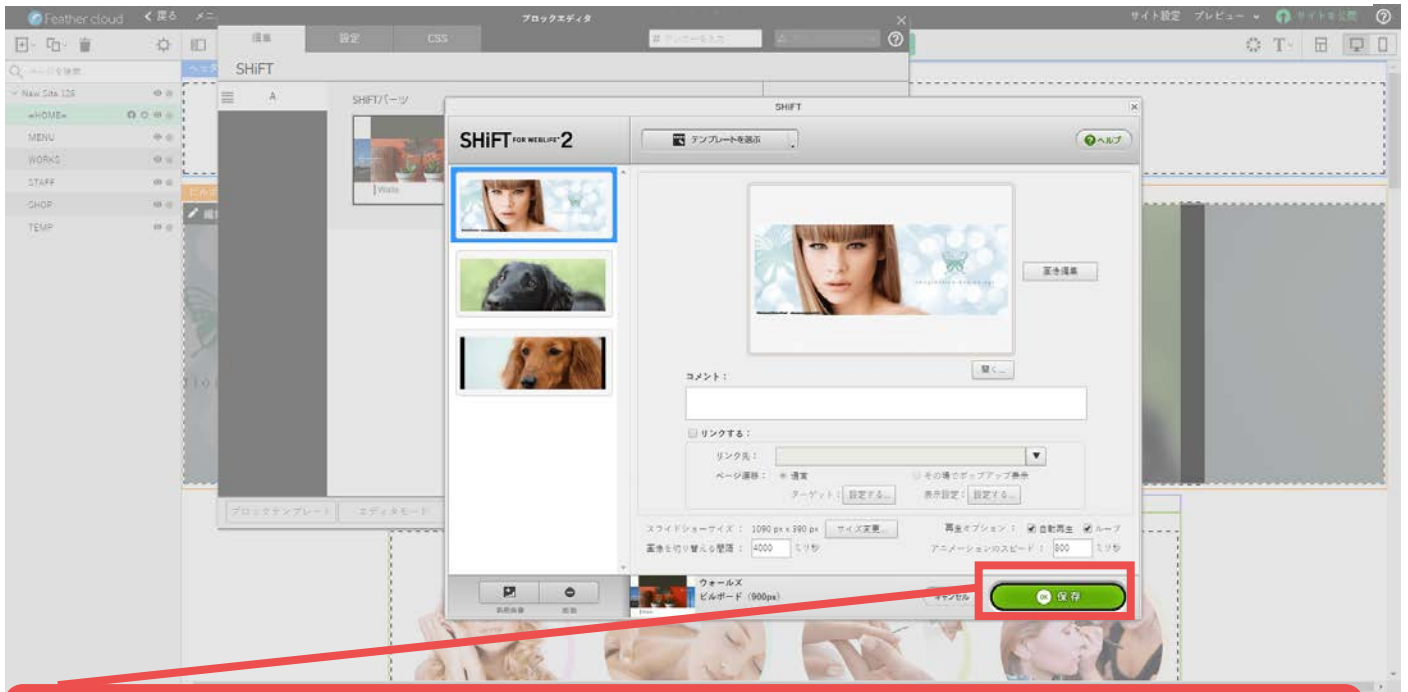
Feather cloud　く 戻る　メニ

ブロックエディタ

サイト設定　プレビュー　サイトを公開

編集　設定　CSS

SHiFT

A

SHiFTパーツ

New Site 126

«HOME»

MENU

WORKS

STAFF

SHOP

TEMP

ブロックテンプレート　エディタモード

SHiFT

SHiFT FOR WEBLIFE* 2

テンプレートを選ぶ

ヘルプ

画像編集

開く...

コメント：

リンクする：

リンク先：

ページ遷移：　通常　その場でポップアップ表示

ターゲット：設定する...　表示設定：設定する...

スライドショーサイズ：1090 px x 390 px　サイズ変更...

再生オプション：自動再生　ループ

画像を切り替える間隔：4000　ミリ秒

アニメーションのスピード：800　ミリ秒

新規画像　削除

ウォールズ
ビルボード（900px）

キャンセル

保存